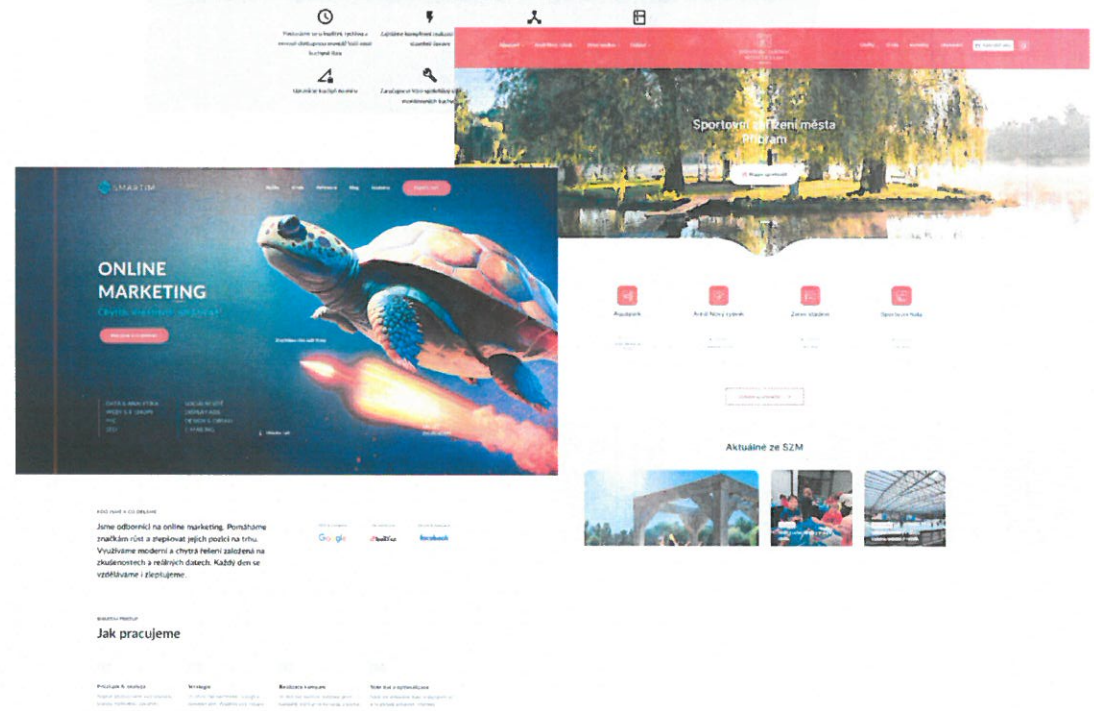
Pracujeme se s hodiny rychle a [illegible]

Zajistíme kompletní realizaci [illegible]

Umístíme kuchyň na míru

Zaručujeme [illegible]

Sportovní zařízení města Písek

Aquapark

Areál Nový systém

Zimní stadion

Sportovní hala

Aktuálně ze SZM

SMARTIM

Služby

O nás

Reference

Blog

Kontakt

ONLINE MARKETING

Jsme odborníci na online marketing. Pomáháme značkám růst a zlepšovat jejich pozici na trhu. Využíváme moderní a chytrá řešení založená na zkušenostech a reálných datech. Každý den se vzděláváme i zlepšujeme.

Google

facebook

Jak pracujeme